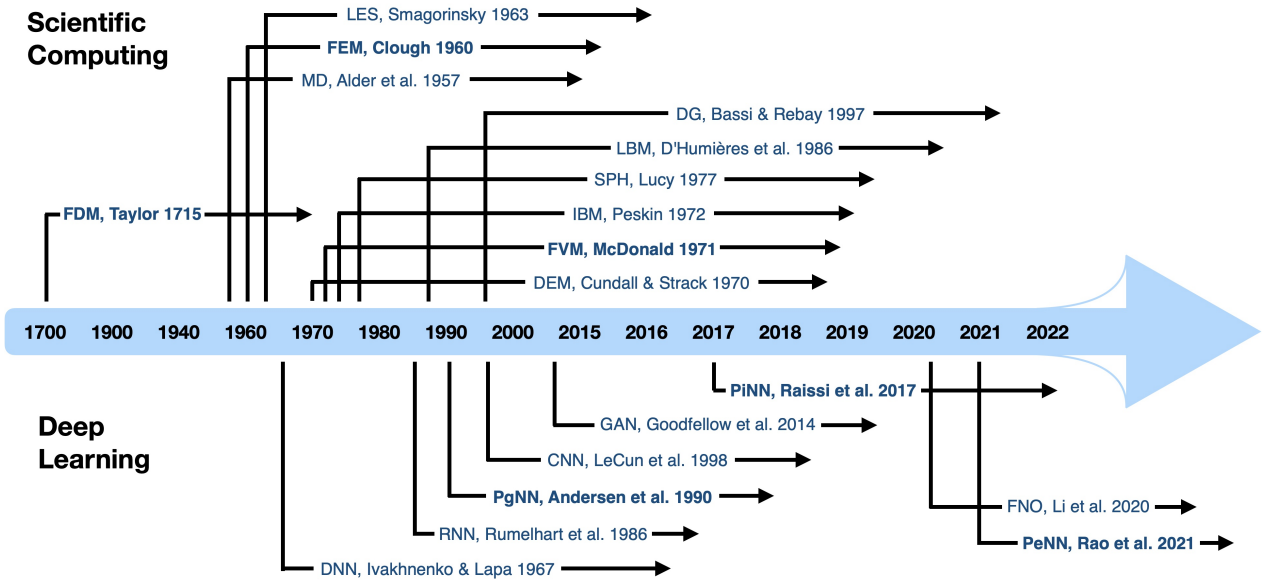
Scientific Computing

LES, Smagorinsky 1963

FEM, Clough 1960

MD, Alder et al. 1957

DG, Bassi & Rebay 1997

LBM, D'Humières et al. 1986

SPH, Lucy 1977

FDM, Taylor 1715

IBM, Peskin 1972

FVM, McDonald 1971

DEM, Cundall & Strack 1970

1700 1900 1940 1960 1970 1980 1990 2000 2015 2016 2017 2018 2019 2020 2021 2022

PiNN, Raissi et al. 2017

Deep Learning

GAN, Goodfellow et al. 2014

CNN, LeCun et al. 1998

PgNN, Andersen et al. 1990

FNO, Li et al. 2020

RNN, Rumelhart et al. 1986

PeNN, Rao et al. 2021

DNN, Ivakhnenko & Lapa 1967